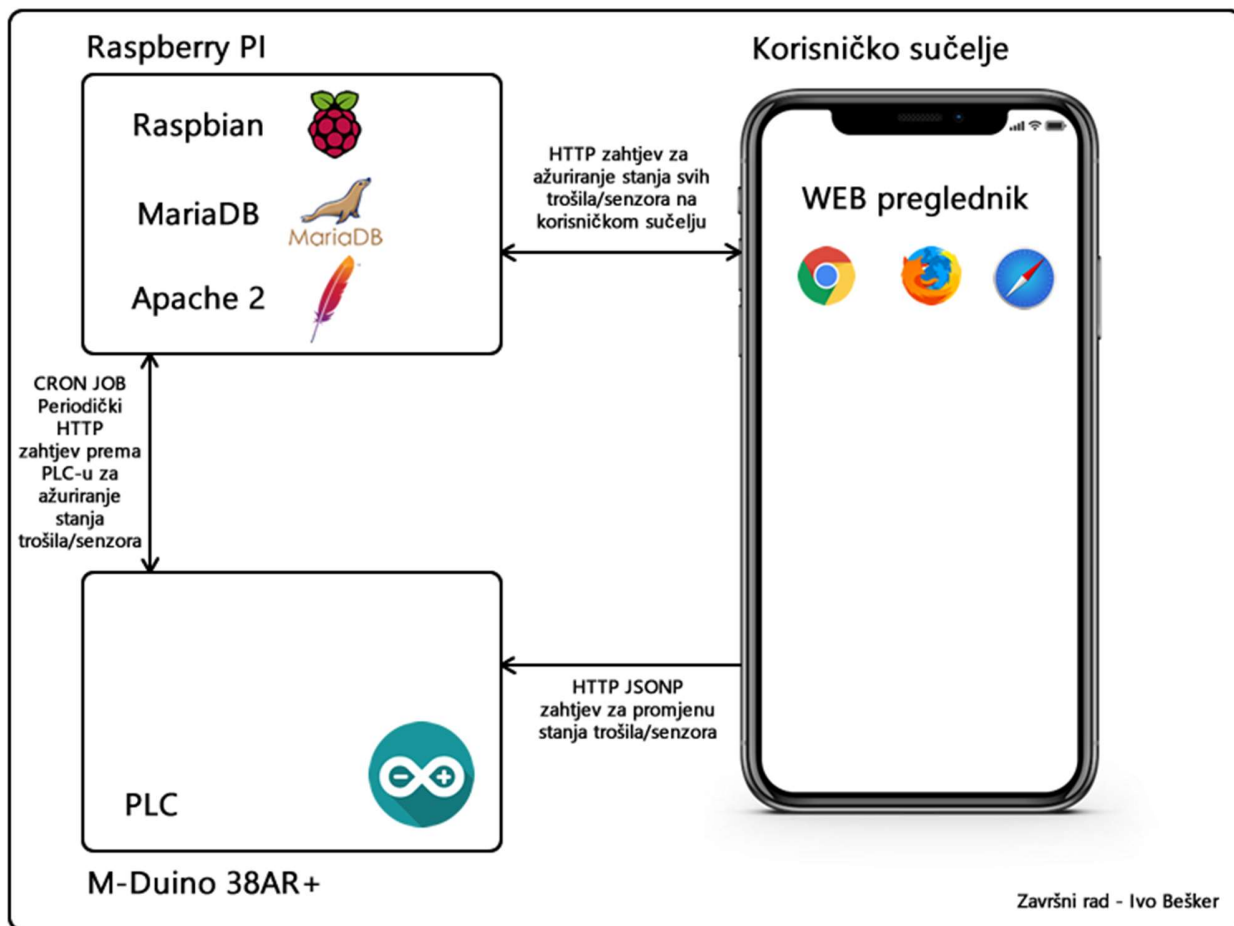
Raspberry PI

Raspbian

MariaDB

MariaDB

Apache 2

Korisničko sučelje

HTTP zahtjev za ažuriranje stanja svih trošila/senzora na korisničkom sučelju

WEB preglednik

CRON JOB Periodički HTTP zahtjev prema PLC-u za ažuriranje stanja trošila/senzora

HTTP JSONP zahtjev za promjenu stanja trošila/senzora

PLC

M-Duino 38AR+

Završni rad - Ivo Bešker